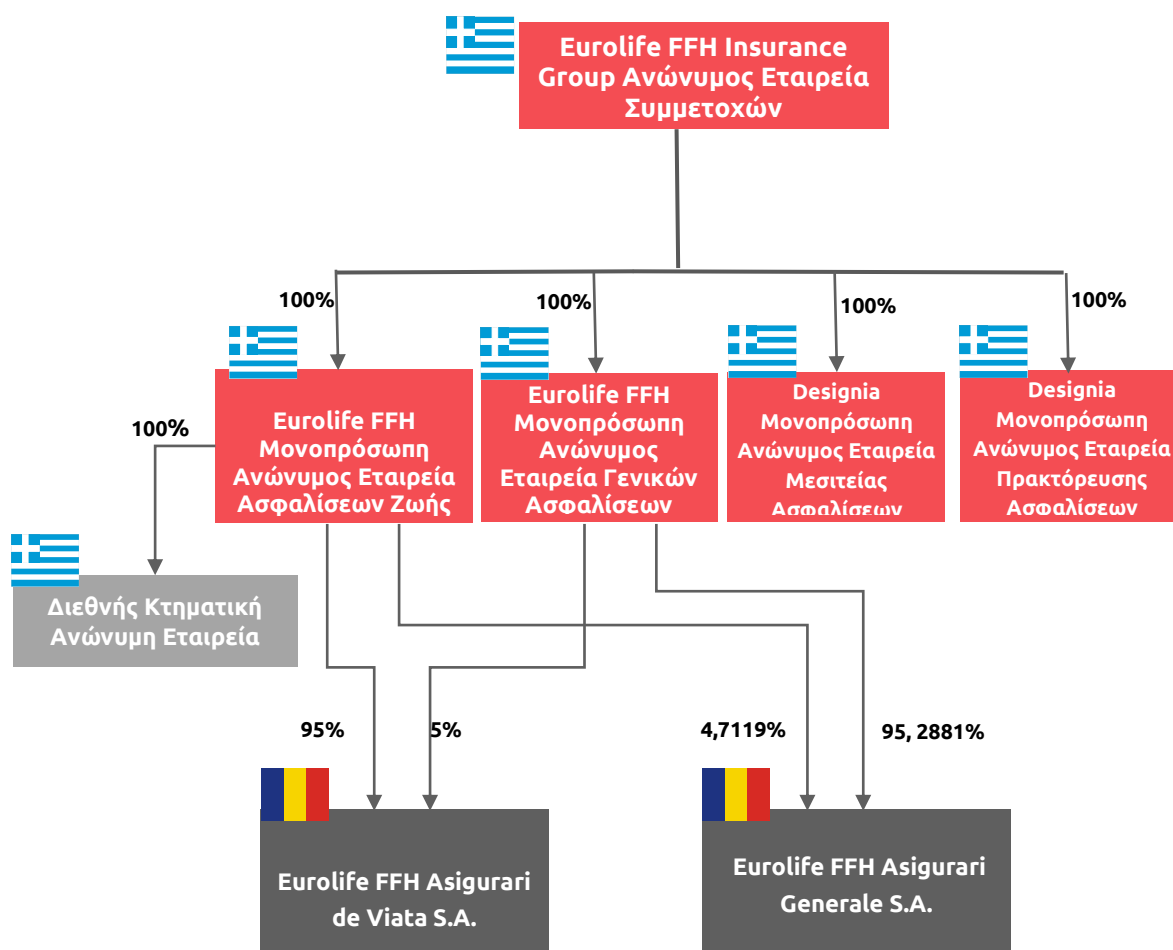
Eurolife FFH Insurance Group Ανώνυμος Εταιρεία Συμμετοχών

100%

100%

100%

100%

Eurolife FFH Μονοπρόσωπη Ανώνυμος Εταιρεία Ασφαλίσεων Ζωής

Eurolife FFH Μονοπρόσωπη Ανώνυμος Εταιρεία Γενικών Ασφαλίσεων

Designia Μονοπρόσωπη Ανώνυμος Εταιρεία Μεσιτείας Ασφαλίσεων

Designia Μονοπρόσωπη Ανώνυμος Εταιρεία Πρακτόρευσης Ασφαλίσεων

100%

Διεθνής Κτηματική Ανώνυμη Εταιρεία

95%

5%

4,7119%

95, 2881%

Eurolife FFH Asigurari de Viata S.A.

Eurolife FFH Asigurari Generale S.A.